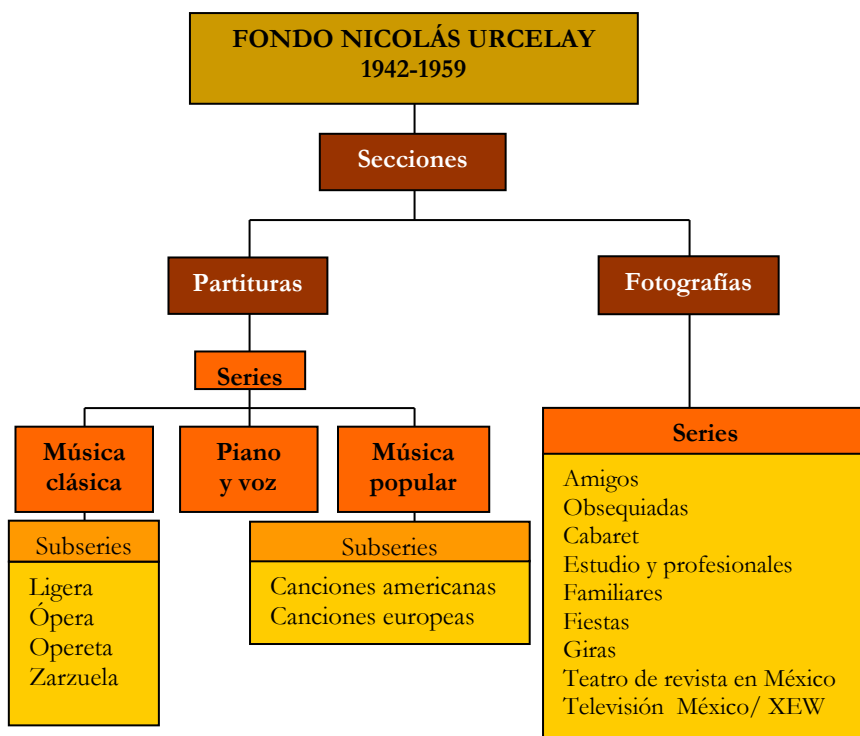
FONDO NICOLÁS URCELAY
1942-1959

Secciones

Partituras

Fotografías

Series

Música clásica

Piano y voz

Música popular

Subseries

Ligera
Ópera
Opereta
Zarzuela

Subseries

Canciones americanas
Canciones europeas

Series

Amigos
Obsequiadas
Cabaret
Estudio y profesionales
Familiares
Fiestas
Giras
Teatro de revista en México
Televisión México/ XEW